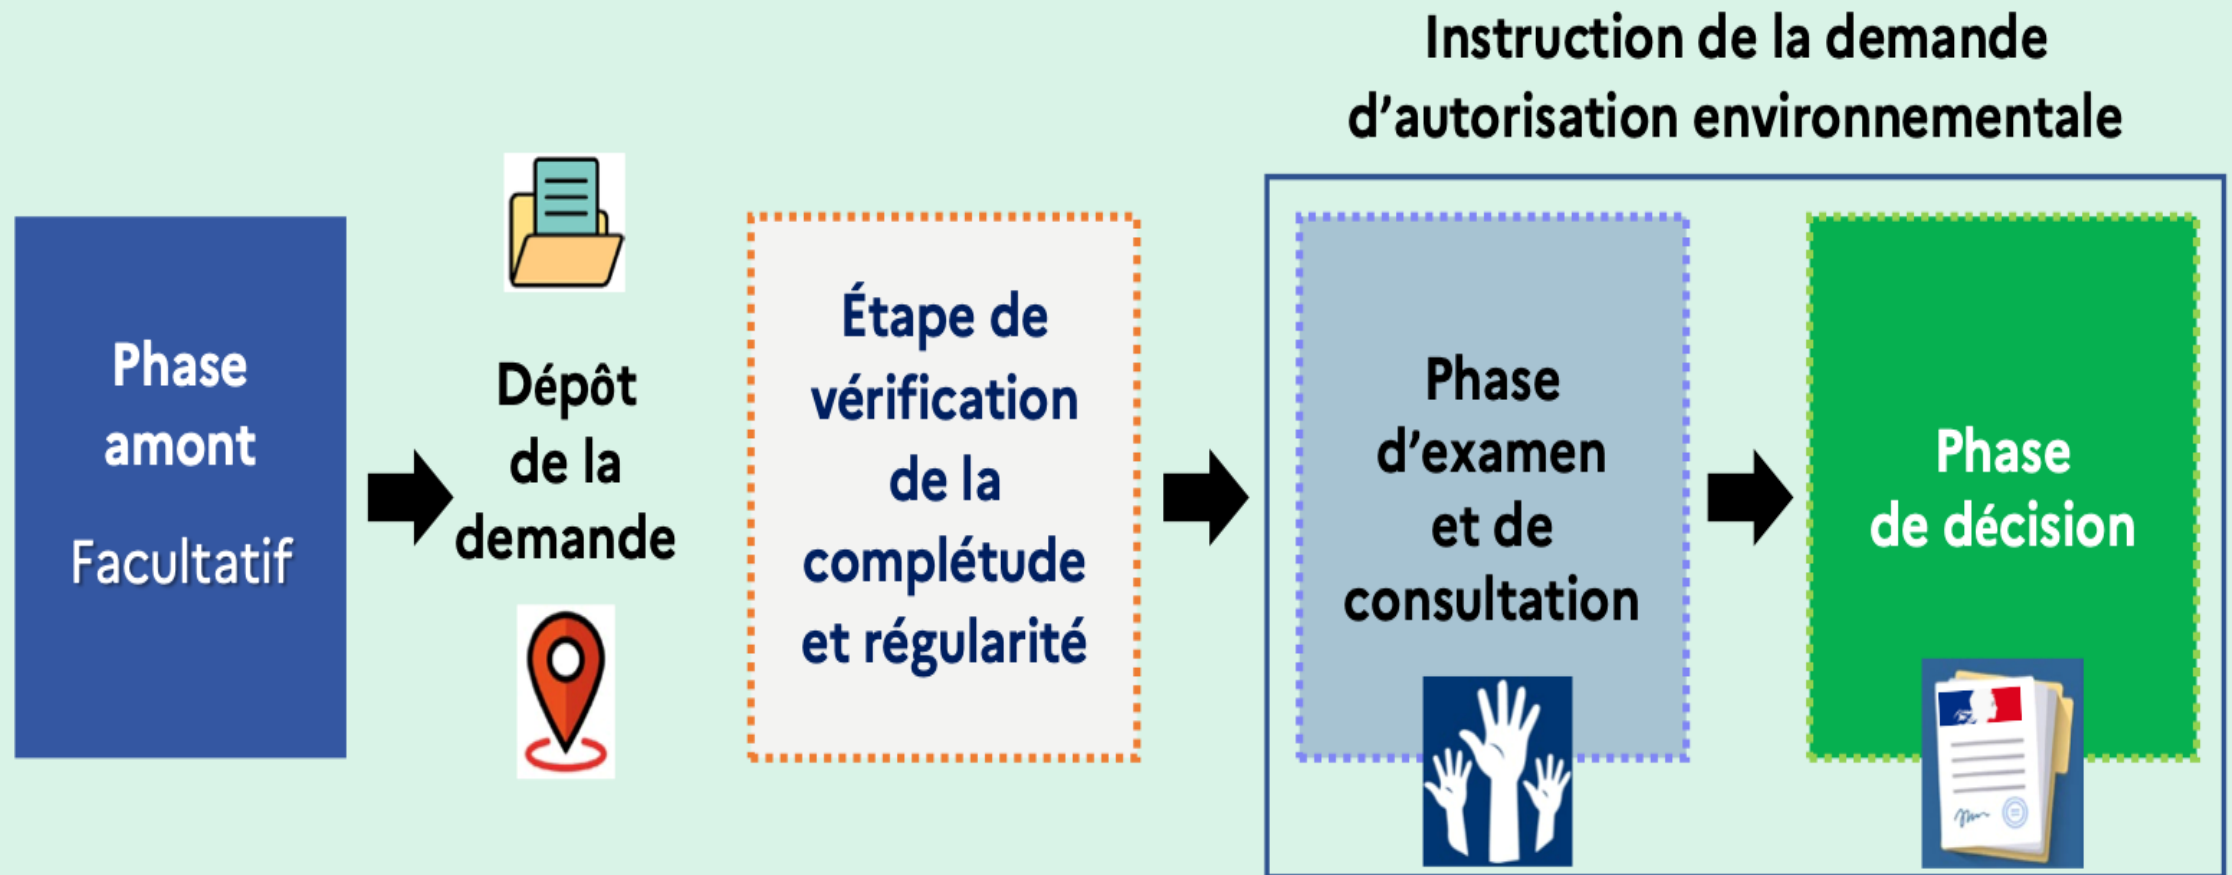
Instruction de la demande d’autorisation environnementale

Phase amont

Facultatif

Dépôt de la demande

Étape de vérification de la complétude et régularité

Phase d’examen et de consultation

Phase de décision